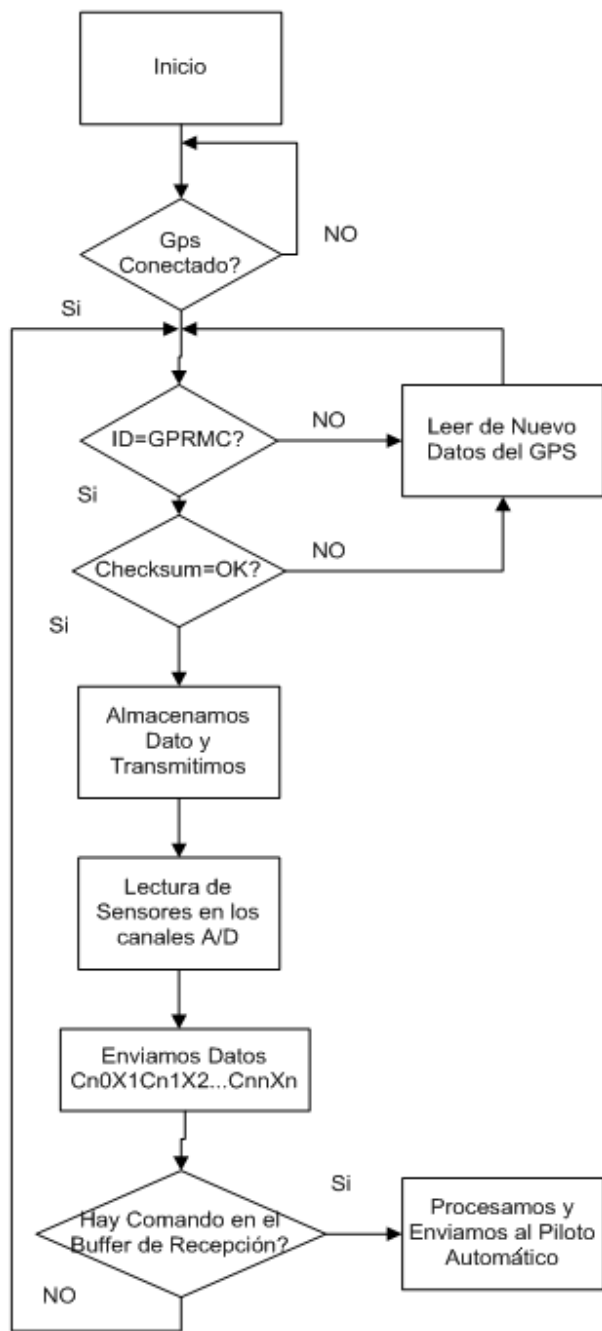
Inicio

Gps Conectado?

NO

Si

ID=GPRMC?

NO

Leer de Nuevo Datos del GPS

Si

Checksum=OK?

NO

Si

Almacenamos Dato y Transmitimos

Lectura de Sensores en los canales A/D

Enviamos Datos Cn0X1Cn1X2...CnnXn

Si

Hay Comando en el Buffer de Recepción?

Procesamos y Enviamos al Piloto Automático

NO